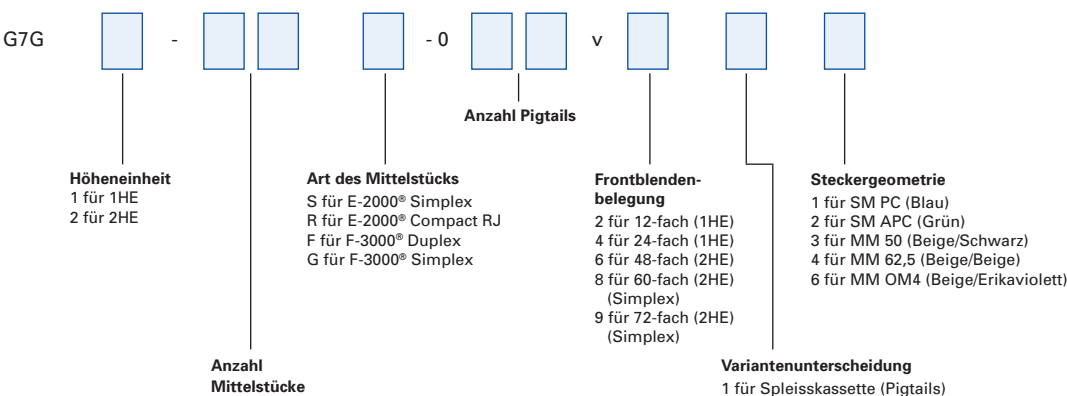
G7G - - 0 v

Anzahl Pigtails

Höheneinheit
1 für 1HE
2 für 2HE

Art des Mittelstücks
S für E-2000® Simplex
R für E-2000® Compact RJ
F für F-3000® Duplex
G für F-3000® Simplex

Frontblendenbelegung
2 für 12-fach (1HE)
4 für 24-fach (1HE)
6 für 48-fach (2HE)
8 für 60-fach (2HE) (Simplex)
9 für 72-fach (2HE) (Simplex)

Steckergeometrie
1 für SM PC (Blau)
2 für SM APC (Grün)
3 für MM 50 (Beige/Schwarz)
4 für MM 62,5 (Beige/Beige)
6 für MM OM4 (Beige/Erikaviolett)

Anzahl Mittelstücke

Variantenunterscheidung
1 für Spleisskassette (Pigtails)